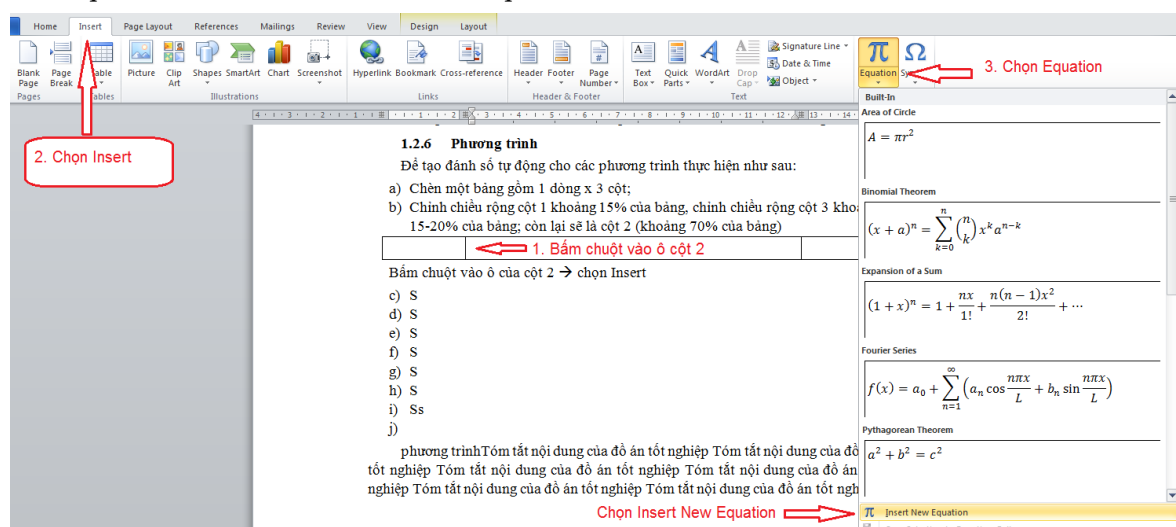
Home | Insert | Page Layout | References | Mailings | Review | View | Design | Layout

Blank Page | Page Break | Table | Picture | Clip Art | Shapes | SmartArt | Chart | Screenshot | Hyperlink | Bookmark | Cross-reference | Header | Footer | Page Number | Text Box | Quick Parts | WordArt | Drop Cap | Signature Line | Date & Time | Object | Equation | Sy

Pages | Tables | Illustrations | Links | Header & Footer | Text

3. Chọn Equation

2. Chọn Insert

1.2.6 Phương trình

Để tạo đánh số tự động cho các phương trình thực hiện như sau:

a) Chèn một bảng gồm 1 dòng x 3 cột;

b) Chỉnh chiều rộng cột 1 khoảng 15% của bảng, chỉnh chiều rộng cột 3 khoả 15-20% của bảng; còn lại sẽ là cột 2 (khoảng 70% của bảng)

1. Bấm chuột vào ô cột 2

Bấm chuột vào ô của cột 2 → chọn Insert

c) S
d) S
e) S
f) S
g) S
h) S
i) Ss
j)

phương trìnhTóm tắt nội dung của đồ án tốt nghiệp Tóm tắt nội dung của đồ tốt nghiệp Tóm tắt nội dung của đồ án tốt nghiệp Tóm tắt nội dung của đồ án nghiệp Tóm tắt nội dung của đồ án tốt nghiệp Tóm tắt nội dung của đồ án tốt ngh

Built-In

Area of Circle

$A = \pi r^2$

Binomial Theorem

$(x+a)^n = \sum_{k=0}^{n} \binom{n}{k} x^k a^{n-k}$

Expansion of a Sum

$(1+x)^n = 1 + \frac{nx}{1!} + \frac{n(n-1)x^2}{2!} + \cdots$

Fourier Series

$f(x) = a_0 + \sum_{n=1}^{\infty} \left(a_n \cos\frac{n\pi x}{L} + b_n \sin\frac{n\pi x}{L}\right)$

Pythagorean Theorem

$a^2 + b^2 = c^2$

Chọn Insert New Equation

Insert New Equation